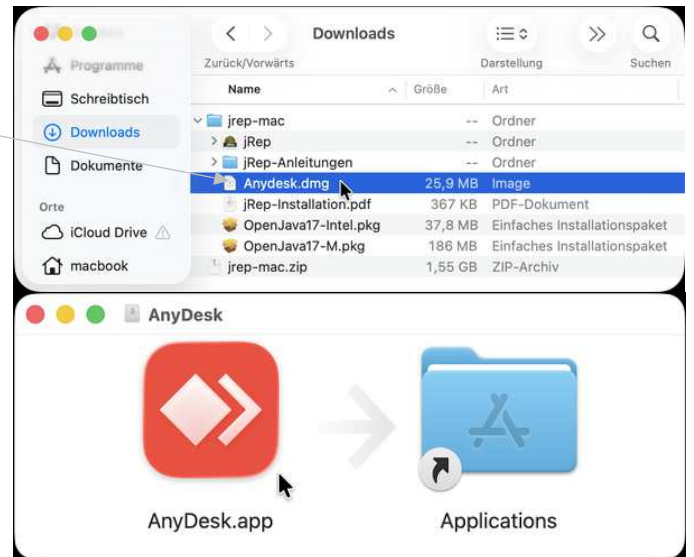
Programme
Schreibtisch
Downloads
Dokumente
Orte
iCloud Drive
macbook

Downloads
Zurück/Vorwärts
Darstellung
Suchen

| Name | Größe | Art |
|---|---|---|
| jrep-mac | -- | Ordner |
| jRep | -- | Ordner |
| jRep-Anleitungen | -- | Ordner |
| Anydesk.dmg | 25,9 MB | Image |
| jRep-Installation.pdf | 367 KB | PDF-Dokument |
| OpenJava17-Intel.pkg | 37,8 MB | Einfaches Installationspaket |
| OpenJava17-M.pkg | 186 MB | Einfaches Installationspaket |
| jrep-mac.zip | 1,55 GB | ZIP-Archiv |

AnyDesk
AnyDesk.app
Applications